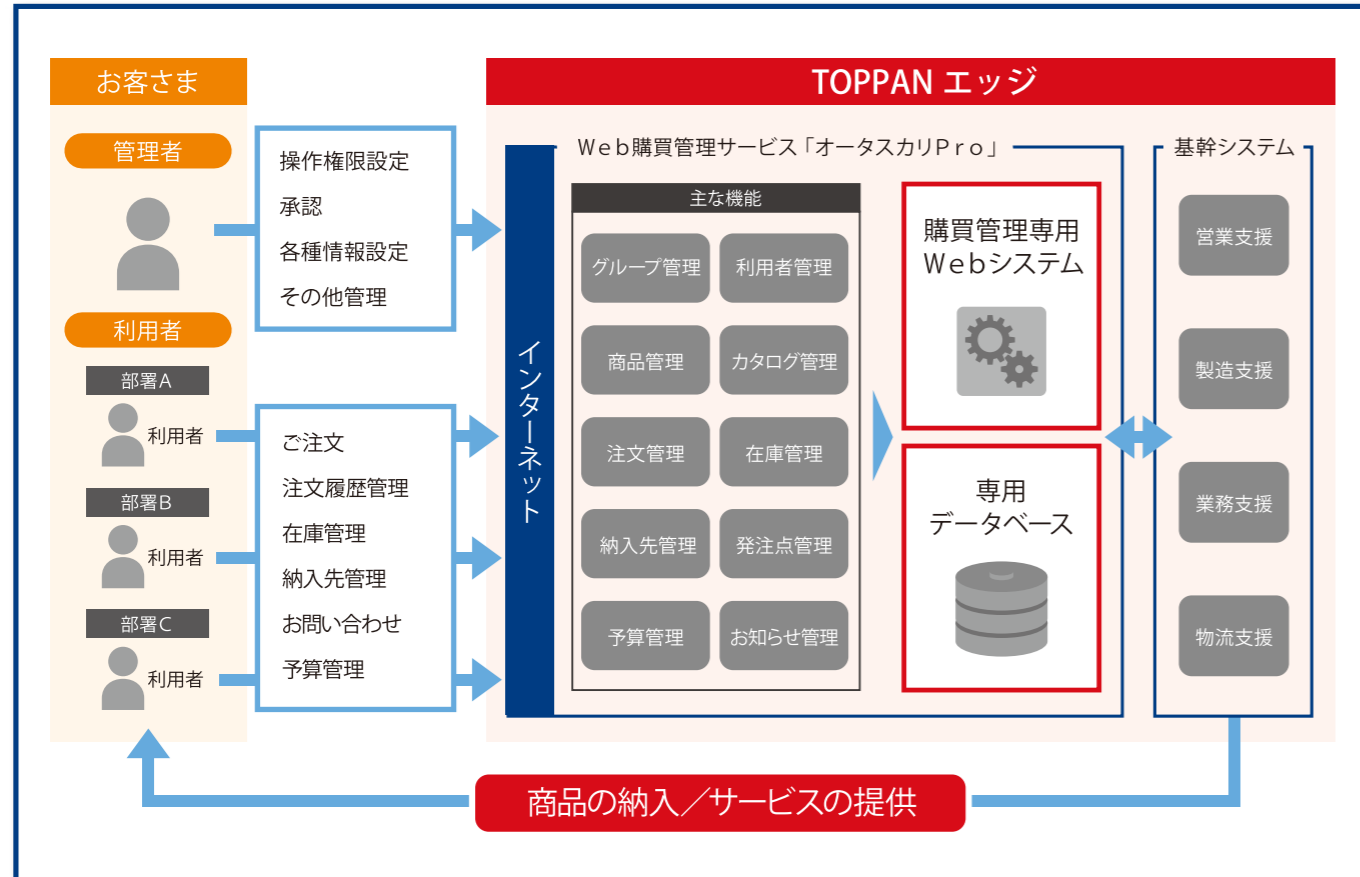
お客さま

管理者

操作権限設定
承認
各種情報設定
その他管理

利用者

部署A
利用者

部署B
利用者

部署C
利用者

ご注文
注文履歴管理
在庫管理
納入先管理
お問い合わせ
予算管理

TOPPAN エッジ

インターネット

Web購買管理サービス「オータスカリPro」

主な機能

グループ管理
利用者管理
商品管理
カタログ管理
注文管理
在庫管理
納入先管理
発注点管理
予算管理
お知らせ管理

購買管理専用
Webシステム

専用
データベース

基幹システム

営業支援
製造支援
業務支援
物流支援

商品の納入／サービスの提供